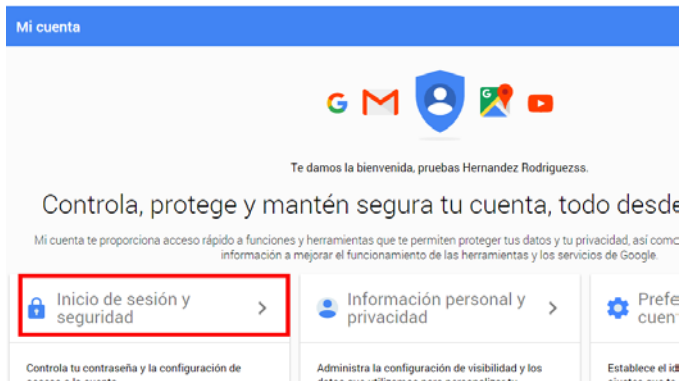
Mi cuenta

Te damos la bienvenida, pruebas Hernandez Rodriguezss.

Controla, protege y mantén segura tu cuenta, todo desde

Mi cuenta te proporciona acceso rápido a funciones y herramientas que te permiten proteger tus datos y tu privacidad, así como información a mejorar el funcionamiento de las herramientas y los servicios de Google.

Inicio de sesión y seguridad

Información personal y privacidad

Pref cuent

Controla tu contraseña y la configuración de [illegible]

Administra la configuración de visibilidad y los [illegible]

Establece el idi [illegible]